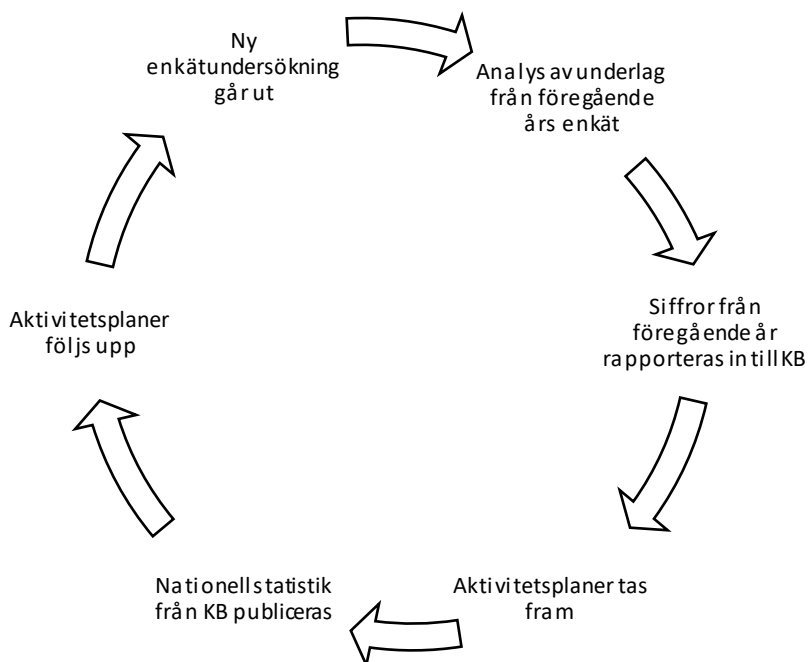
Ny enkätundersökning går ut

Analys av underlag från föregående års enkät

Siffror från föregående år rapporteras in till KB

Aktivitetsplaner tas fram

Nationell statistik från KB publiceras

Aktivitetsplaner följs upp